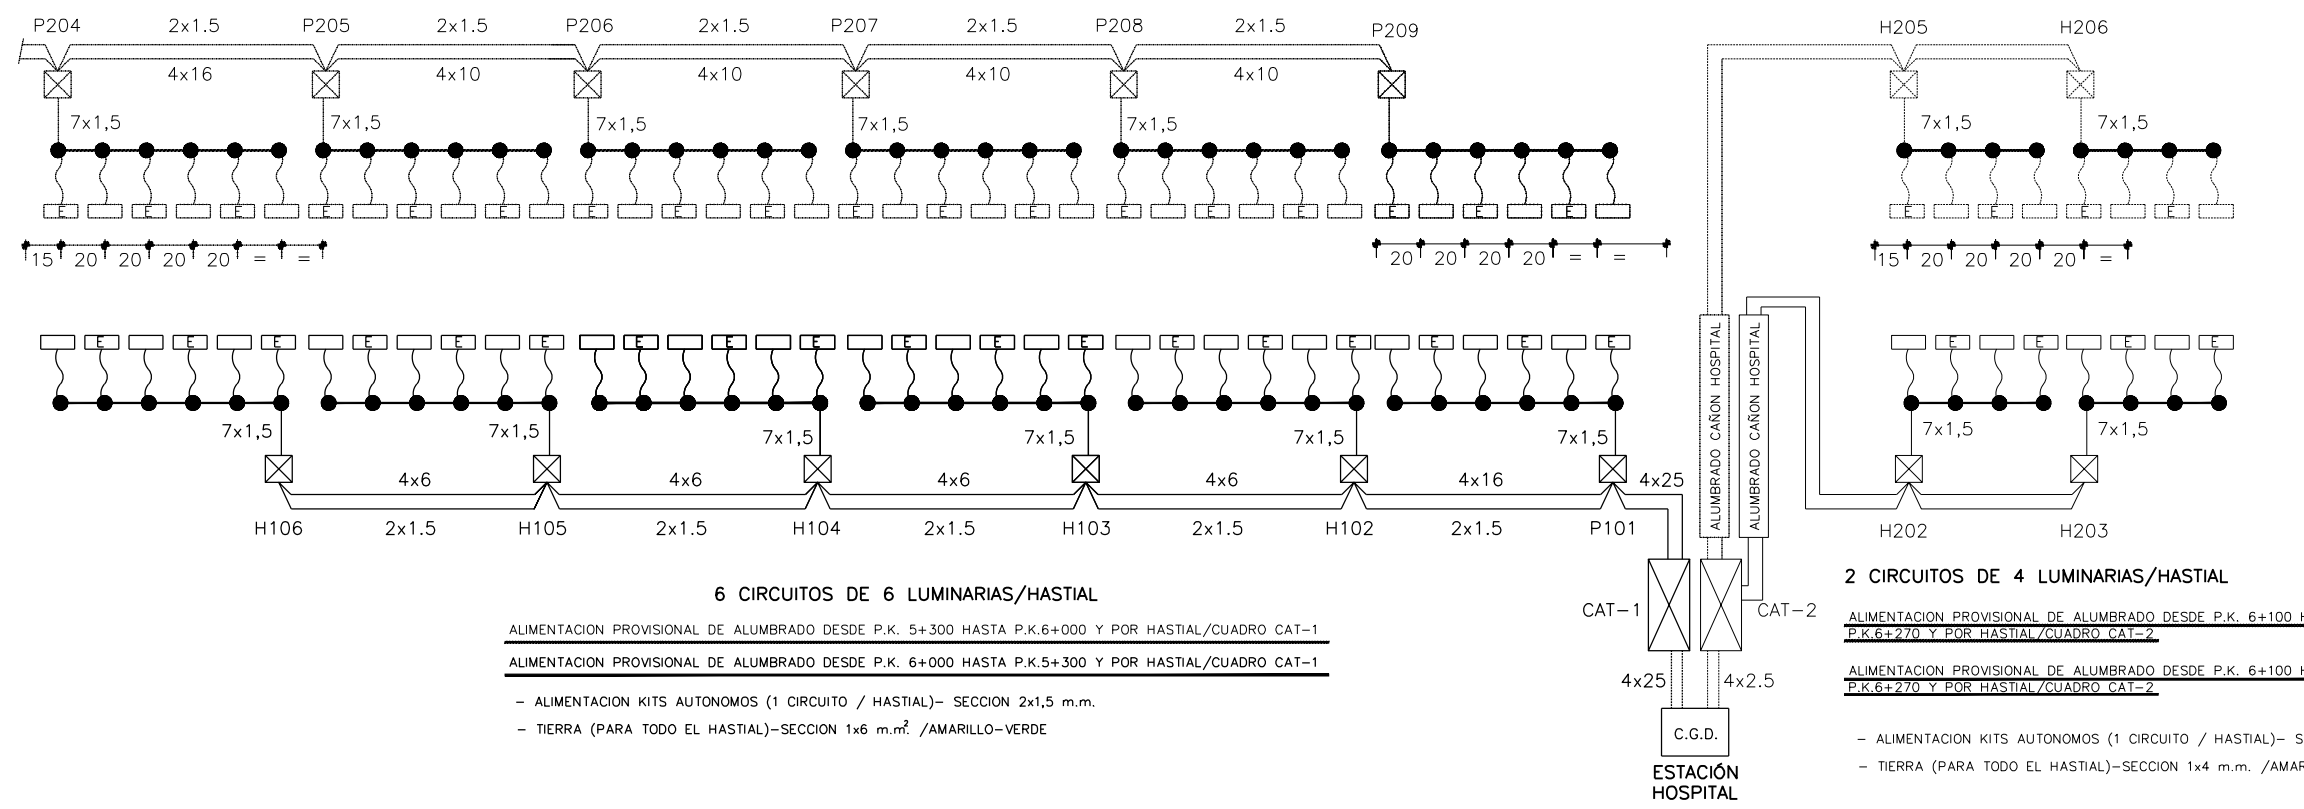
P204 2x1.5 P205 2x1.5 P206 2x1.5 P207 2x1.5 P208 2x1.5 P209

4x16 4x10 4x10 4x10 4x10

7x1,5 7x1,5 7x1,5 7x1,5 7x1,5

E E E E E E E E E E E E E E E E E E

15 20 20 20 20 = =

20 20 20 20 = =

H205 H206

7x1,5 7x1,5

E E E E

15 20 20 20 20 =

E E E E E E E E E E E E E E E E E E

7x1,5 7x1,5 7x1,5 7x1,5 7x1,5 7x1,5

4x6 4x6 4x6 4x6 4x16 4x25

H106 2x1.5 H105 2x1.5 H104 2x1.5 H103 2x1.5 H102 2x1.5 P101

ALUMBRADO CAÑON HOSPITAL

ALUMBRADO CAÑON HOSPITAL

E E E E

7x1,5 7x1,5

H202 H203

6 CIRCUITOS DE 6 LUMINARIAS/HASTIAL

ALIMENTACION PROVISIONAL DE ALUMBRADO DESDE P.K. 5+300 HASTA P.K.6+000 Y POR HASTIAL/CUADRO CAT-1

ALIMENTACION PROVISIONAL DE ALUMBRADO DESDE P.K. 6+000 HASTA P.K.5+300 Y POR HASTIAL/CUADRO CAT-1

- ALIMENTACION KITS AUTONOMOS (1 CIRCUITO / HASTIAL)- SECCION 2x1,5 m.m.

- TIERRA (PARA TODO EL HASTIAL)-SECCION 1x6 m.m$^2$ /AMARILLO-VERDE

CAT-1 CAT-2

4x25 4x2.5

C.G.D.

ESTACIÓN HOSPITAL

2 CIRCUITOS DE 4 LUMINARIAS/HASTIAL

ALIMENTACION PROVISIONAL DE ALUMBRADO DESDE P.K. 6+100 H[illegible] P.K.6+270 Y POR HASTIAL/CUADRO CAT-2

ALIMENTACION PROVISIONAL DE ALUMBRADO DESDE P.K. 6+100 H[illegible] P.K.6+270 Y POR HASTIAL/CUADRO CAT-2

- ALIMENTACION KITS AUTONOMOS (1 CIRCUITO / HASTIAL)- S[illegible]

- TIERRA (PARA TODO EL HASTIAL)-SECCION 1x4 m.m. /AMAR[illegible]